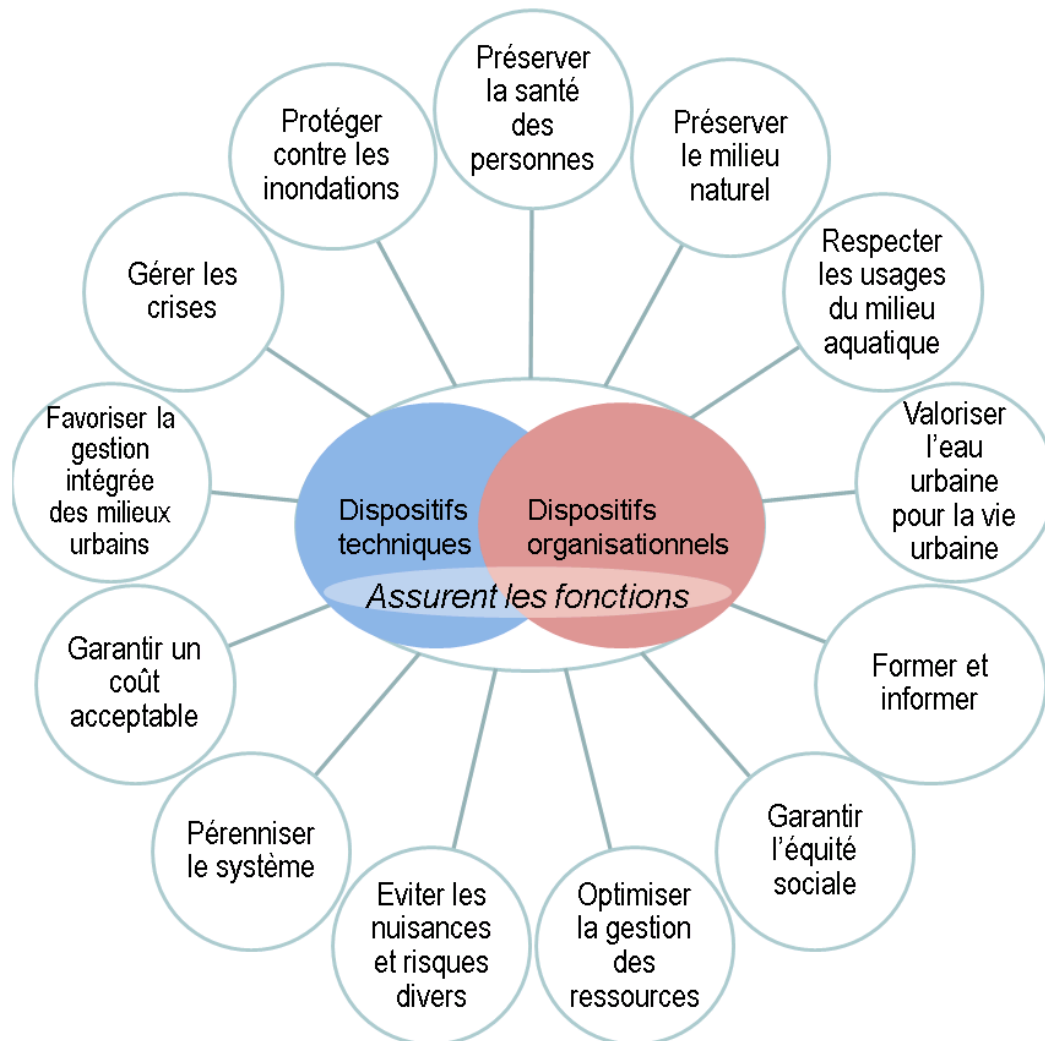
Préserver la santé des personnes

Préserver le milieu naturel

Respecter les usages du milieu aquatique

Valoriser l'eau urbaine pour la vie urbaine

Former et informer

Garantir l'équité sociale

Optimiser la gestion des ressources

Eviter les nuisances et risques divers

Pérenniser le système

Garantir un coût acceptable

Favoriser la gestion intégrée des milieux urbains

Gérer les crises

Protéger contre les inondations

Dispositifs techniques

Dispositifs organisationnels

Assurent les fonctions